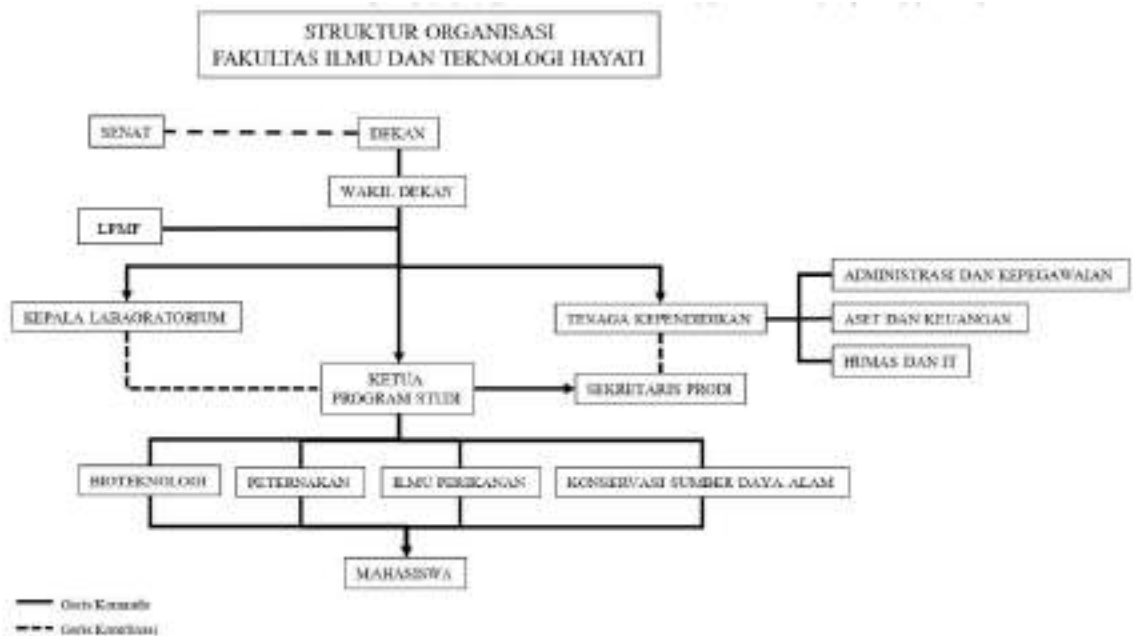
STRUKTUR ORGANISASI
FAKULTAS ILMU DAN TEKNOLOGI HAYATI

SENAT

DEKAN

WAKIL DEKAN

LPMF

KEPALA LABORATORIUM

TENAGA KEPENDIDIKAN

ADMINISTRASI DAN KEPEGAWAIAN

ASET DAN KEUANGAN

HUMAS DAN IT

KETUA PROGRAM STUDI

SEKRETARIS PRODI

BIOTEKNOLOGI

PETERNAKAN

ILMU PERIKANAN

KONSERVASI SUMBER DAYA ALAM

MAHASISWA

Garis Komando
Garis Koordinasi